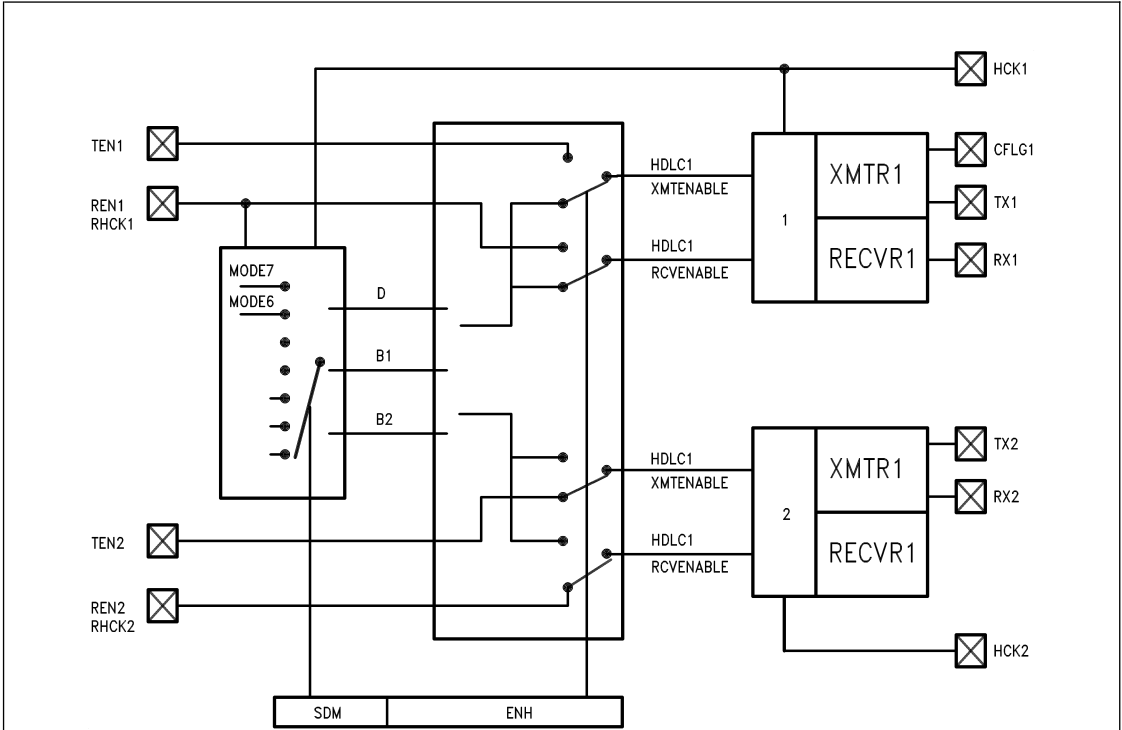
HCK1

TEN1

REN1
RHCK1

HDLC1
XMTENABLE

HDLC1
RCVENABLE

1

XMTR1

RECVR1

CFLG1

TX1

RX1

MODE7

MODE6

D

B1

B2

HDLC1
XMTENABLE

HDLC1
RCVENABLE

2

XMTR1

RECVR1

TX2

RX2

TEN2

REN2
RHCK2

HCK2

SDM

ENH